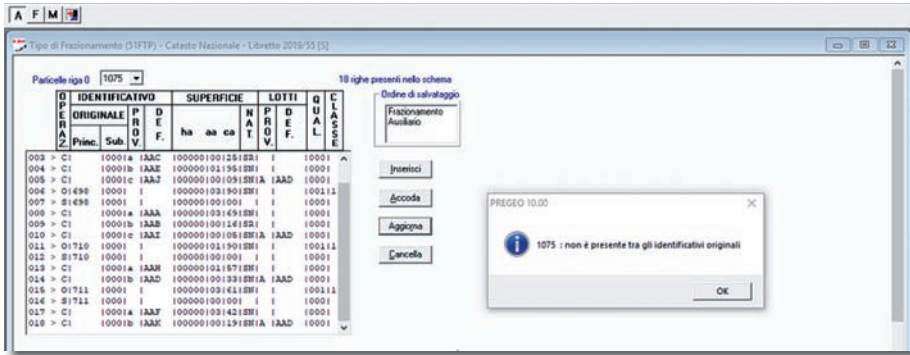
A F M

Tipo di Frazionamento (51FTP) - Catasto Nazionale - Libretto 2019/55 [S]

Particelle riga 0 1075

18 righe presenti nello schema

Ordine di salvataggio

Frazionamento
Ausiliario

| OPERAZ. | IDENTIFICATIVO ORIGINALE Princ. | Sub. | PROV. | DEF. | SUPERFICIE ha aa ca | NAT | LOTTI PROV. | DEF. | QUAL. | CLASSE |
|---|---|---|---|---|---|---|---|---|---|---|
| 003 > C1 | 1000 | a | | AAC | 1000000100125 | SN | | | 1000 | |
| 004 > C1 | 1000 | b | | AAE | 1000000101956 | SN | | | 1000 | |
| 005 > C1 | 1000 | c | | AAJ | 1000000100109 | SN | A | AAD | 1000 | |
| 006 > O1698 | 1000 | | | | 1000000103190 | SN | | | 1001 | 1 |
| 007 > S1698 | 1000 | | | | 1000000100100 | | | | 1000 | |
| 008 > C1 | 1000 | a | | AAA | 1000000103169 | SN | | | 1000 | |
| 009 > C1 | 1000 | b | | AAB | 1000000100116 | SN | | | 1000 | |
| 010 > C1 | 1000 | c | | AAI | 1000000100106 | SN | A | AAD | 1000 | |
| 011 > O1710 | 1000 | | | | 1000000101950 | SN | | | 1001 | 1 |
| 012 > S1710 | 1000 | | | | 1000000100100 | | | | 1000 | |
| 013 > C1 | 1000 | a | | AAN | 1000000101157 | SN | | | 1000 | |
| 014 > C1 | 1000 | b | | AAO | 1000000100133 | SN | A | AAD | 1000 | |
| 015 > O1711 | 1000 | | | | 1000000103611 | SN | | | 1001 | 1 |
| 016 > S1711 | 1000 | | | | 1000000100100 | | | | 1000 | |
| 017 > C1 | 1000 | a | | AAF | 1000000103142 | SN | | | 1000 | |
| 018 > C1 | 1000 | b | | AAK | 1000000100129 | SN | A | AAD | 1000 | |

Inserisci

Accoda

Aggiorna

Cancella

PREGEO 10.00

1075 : non è presente tra gli identificativi originali

OK